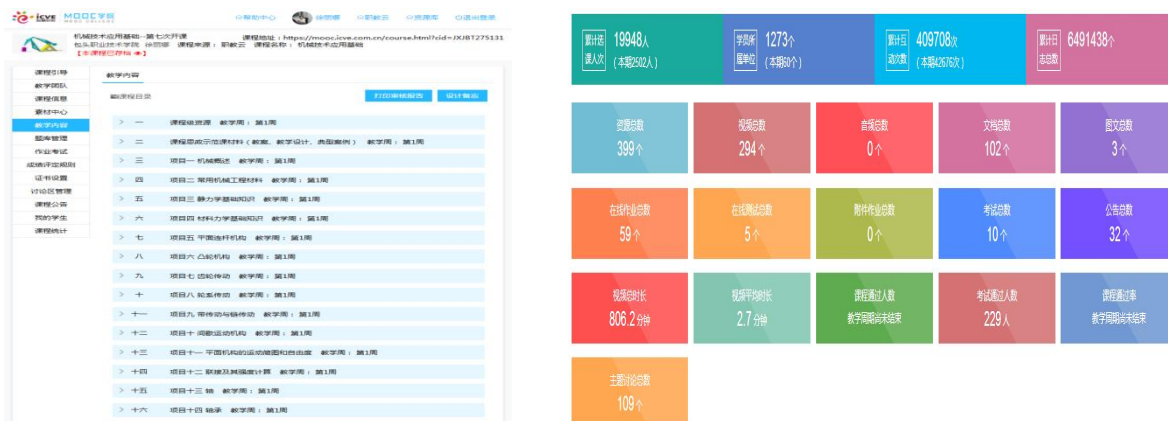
icve MOOC学院

帮助中心　徐丽娜　职教云　资源库　退出登录

机械技术应用基础--第七次开课
课程地址：https://mooc.icve.com.cn/course.html?cid=JXJBT275131
包头职业技术学院　徐丽娜　课程来源：职教云　课程名称：机械技术应用基础
【本课程已存档】

课程引导
教学团队
课程信息
素材中心
教学内容
题库管理
作业考试
成绩评定规则
证书设置
讨论区管理
课程公告
我的学生
课程统计

教学内容

课程目录　打印审核报告　设计复制

> 一　课程级资源　教学周：第1周
> 二　课程思政示范课材料（教案、教学设计、典型案例）　教学周：第1周
> 三　项目一 机械概述　教学周：第1周
> 四　项目二 常用机械工程材料　教学周：第1周
> 五　项目三 静力学基础知识　教学周：第1周
> 六　项目四 材料力学基础知识　教学周：第1周
> 七　项目五 平面连杆机构　教学周：第1周
> 八　项目六 凸轮机构　教学周：第1周
> 九　项目七 齿轮传动　教学周：第1周
> 十　项目八 轮系传动　教学周：第1周
> 十一　项目九 带传动与链传动　教学周：第1周
> 十二　项目十 间歇运动机构　教学周：第1周
> 十三　项目十一 平面机构的运动简图和自由度　教学周：第1周
> 十四　项目十二 联接及其强度计算　教学周：第1周
> 十五　项目十三 轴　教学周：第1周
> 十六　项目十四 轴承　教学周：第1周

累计选课人次 19948人 (本期2502人)
学员所属单位 1273个 (本期60个)
累计互动次数 409708次 (本期42676次)
累计日志总数 6491438个

资源总数 399个
视频总数 294个
音频总数 0个
文档总数 102个
图文总数 3个
在线作业总数 59个
在线测试总数 5个
附件作业总数 0个
考试总数 10个
公告总数 32个
视频总时长 806.2分钟
视频平均时长 2.7分钟
课程通过人数 教学周期尚未结束
考试通过人数 229人
课程通过率 教学周期尚未结束
主题讨论总数 109个